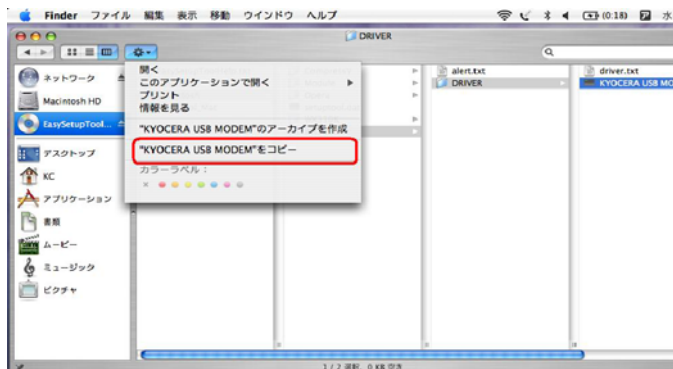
Finder ファイル 編集 表示 移動 ウインドウ ヘルプ

(0:18) 水

DRIVER

開く
このアプリケーションで開く
プリント
情報を見る

"KYOCERA USB MODEM"のアーカイブを作成

"KYOCERA USB MODEM"をコピー

カラーラベル：

ネットワーク
Macintosh HD
EasySetupTool...
デスクトップ
KC
アプリケーション
書類
ムービー
ミュージック
ピクチャ

alert.txt
DRIVER

driver.txt
KYOCERA USB MODEM

1 / 2 項目、0 KB 空き